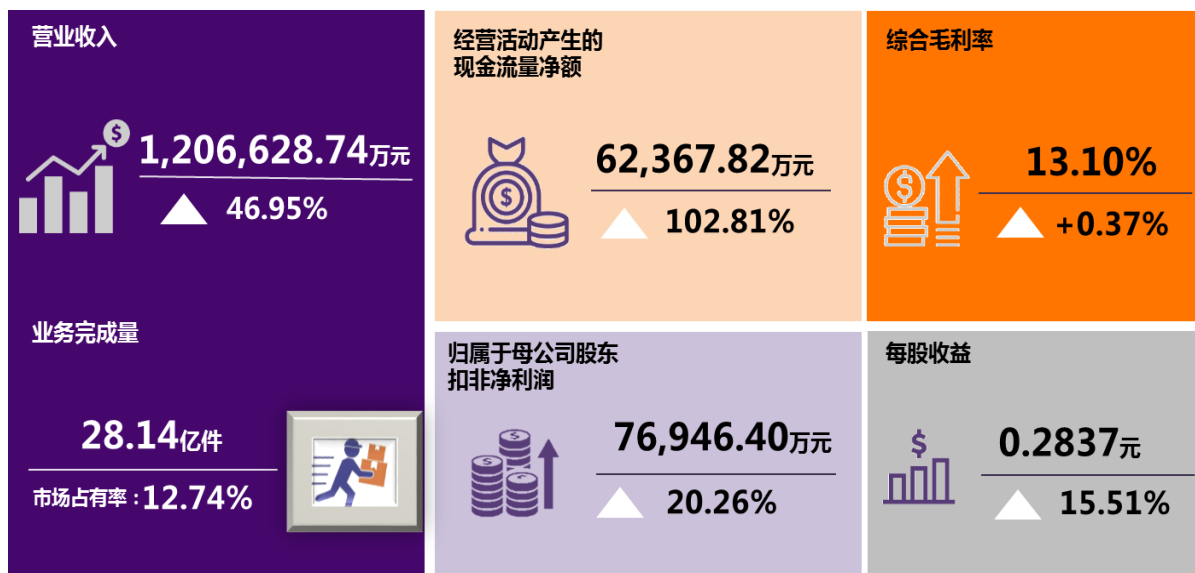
营业收入

1,206,628.74万元

46.95%

经营活动产生的现金流量净额

62,367.82万元

102.81%

综合毛利率

13.10%

+0.37%

业务完成量

28.14亿件

市场占有率：12.74%

归属于母公司股东扣非净利润

76,946.40万元

20.26%

每股收益

0.2837元

15.51%